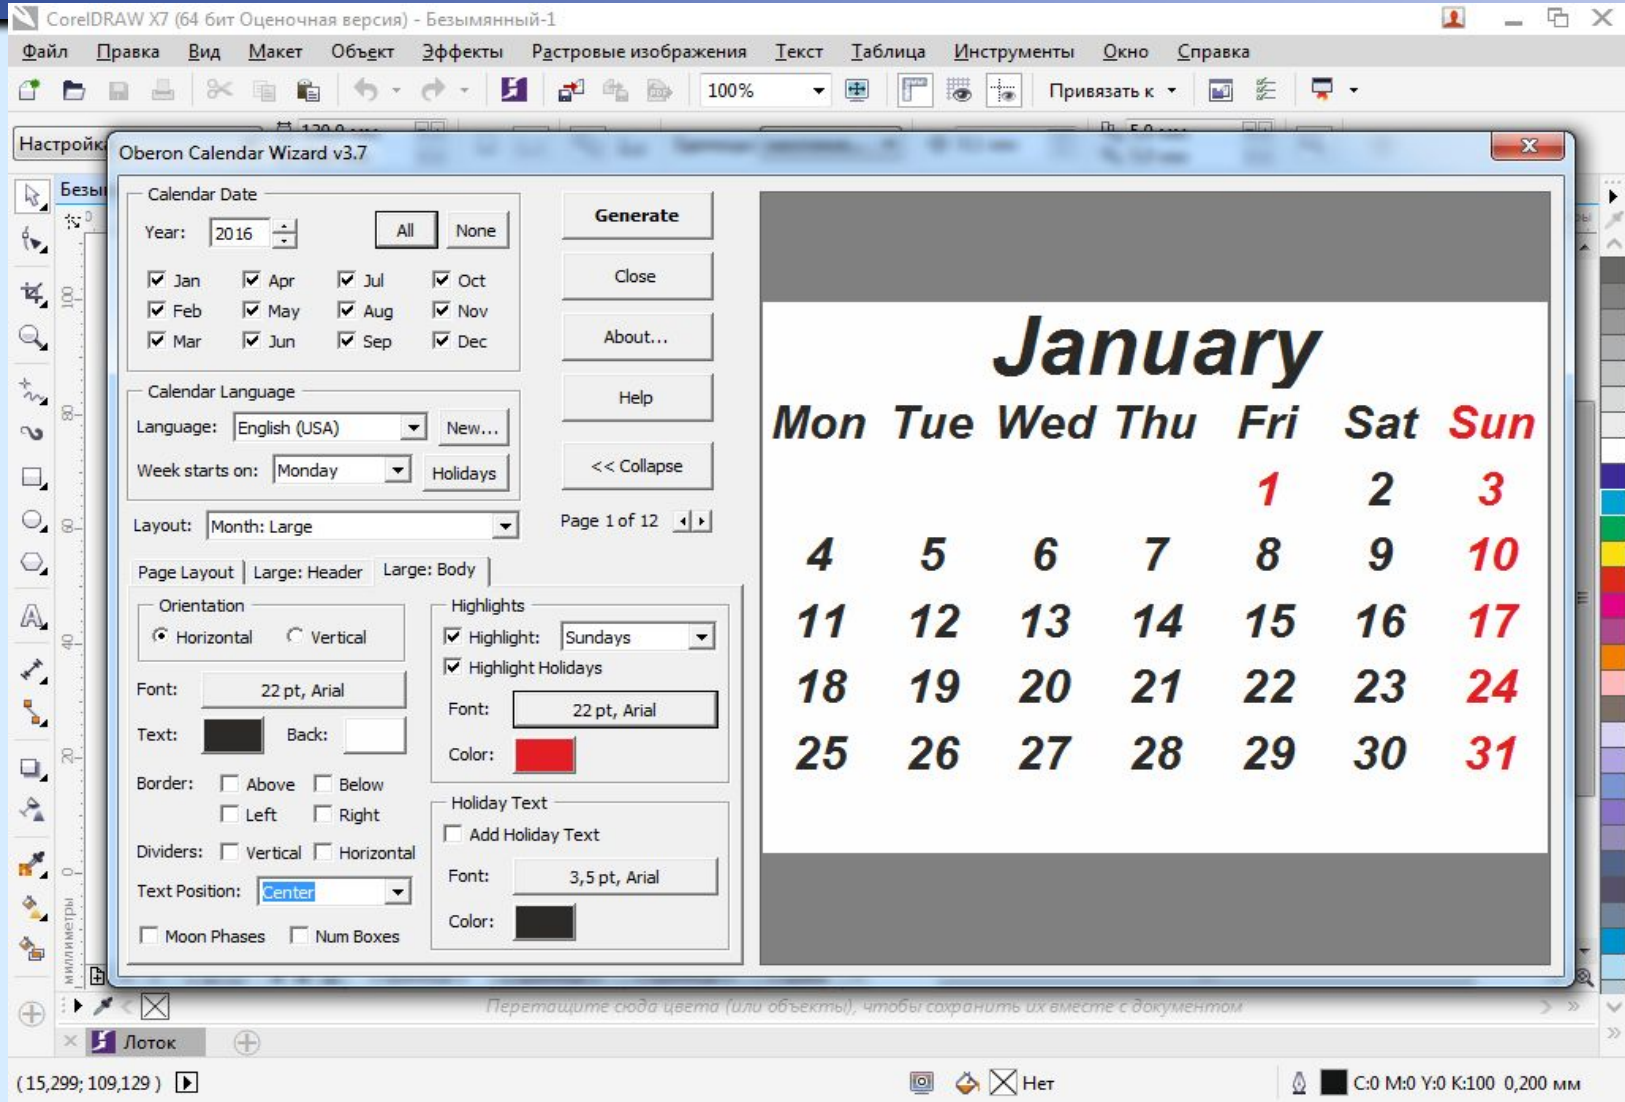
CorelDRAW X7 (64 бит Оценочная версия) - Безымянный-1

Файл Правка Вид Макет Объект Эффекты Растровые изображения Текст Таблица Инструменты Окно Справка

100%

Привязать к

Настройк

Безы

Oberon Calendar Wizard v3.7

Calendar Date

Year: 2016

All None

Jan Apr Jul Oct
Feb May Aug Nov
Mar Jun Sep Dec

Calendar Language

Language: English (USA) New...

Week starts on: Monday Holidays

Layout: Month: Large

Page Layout Large: Header Large: Body

Orientation
Horizontal Vertical

Font: 22 pt, Arial

Text: Back:

Border: Above Below
Left Right

Dividers: Vertical Horizontal

Text Position: Center

Moon Phases Num Boxes

Highlights
Highlight: Sundays
Highlight Holidays

Font: 22 pt, Arial

Color:

Holiday Text
Add Holiday Text

Font: 3,5 pt, Arial

Color:

Generate

Close

About...

Help

<< Collapse

Page 1 of 12

January

| Mon | Tue | Wed | Thu | Fri | Sat | Sun |
|---|---|---|---|---|---|---|
| | | | | 1 | 2 | 3 |
| 4 | 5 | 6 | 7 | 8 | 9 | 10 |
| 11 | 12 | 13 | 14 | 15 | 16 | 17 |
| 18 | 19 | 20 | 21 | 22 | 23 | 24 |
| 25 | 26 | 27 | 28 | 29 | 30 | 31 |

миллиметры

Перетащите сюда цвета (или объекты), чтобы сохранить их вместе с документом

Лоток

( 15,299; 109,129 )

Нет

C:0 M:0 Y:0 K:100 0,200 мм